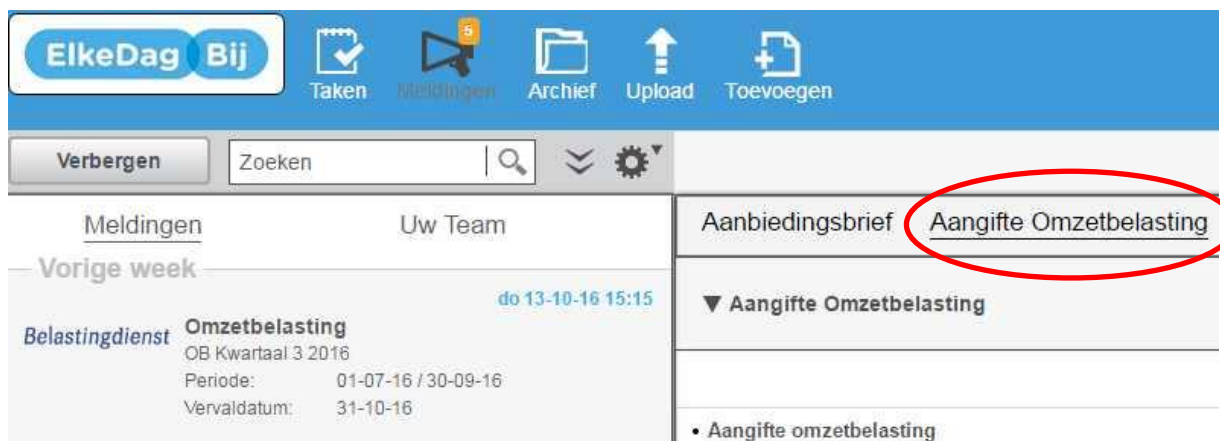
ElkeDag Bij

5

Taken Meldingen Archief Upload Toevoegen

Verbergen Zoeken

Meldingen Uw Team

Vorige week

do 13-10-16 15:15

Belastingdienst Omzetbelasting
OB Kwartaal 3 2016
Periode: 01-07-16 / 30-09-16
Vervaldatum: 31-10-16

Aanbiedingsbrief Aangifte Omzetbelasting

▼ Aangifte Omzetbelasting

• Aangifte omzetbelasting